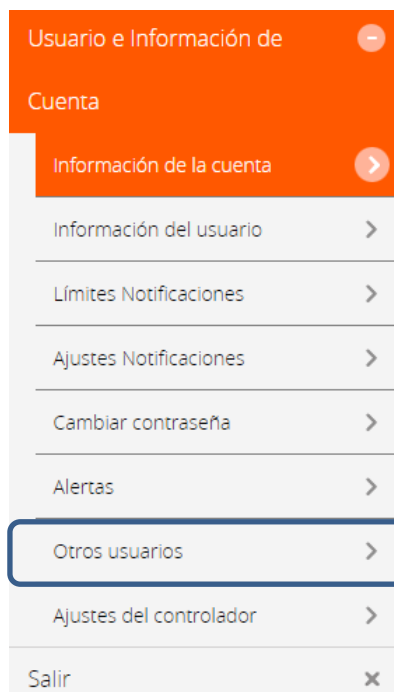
Usuario e Información de Cuenta

Información de la cuenta

Información del usuario

Límites Notificaciones

Ajustes Notificaciones

Cambiar contraseña

Alertas

Otros usuarios

Ajustes del controlador

Salir